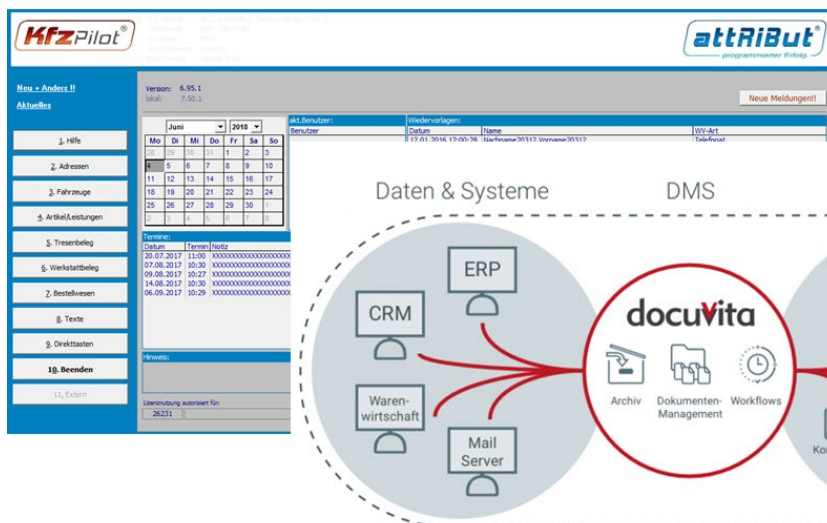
KfzPilot®

attRiBut®
programmierter Erfolg.

Neu + Anders !!
Aktuelles

Version: 6.95.1
lokal: 7.50.1

Neue Meldungen!!

1. Hilfe
2. Adressen
3. Fahrzeuge
4. Artikel/Leistungen
5. Tresenbeleg
6. Werkstattbeleg
7. Bestellwesen
8. Texte
9. Direkttasten
10. Beenden
11. Extern

Juni 2018

| Mo | Di | Mi | Do | Fr | Sa | So |
|---|---|---|---|---|---|---|
| 28 | 29 | 30 | 31 | 1 | 2 | 3 |
| 4 | 5 | 6 | 7 | 8 | 9 | 10 |
| 11 | 12 | 13 | 14 | 15 | 16 | 17 |
| 18 | 19 | 20 | 21 | 22 | 23 | 24 |
| 25 | 26 | 27 | 28 | 29 | 30 | 1 |
| 2 | 3 | 4 | 5 | 6 | 7 | 8 |

akt.Benutzer:
Benutzer

Wiedervorlagen:
| Datum | Name | WV-Art |
|---|---|---|
| 12.01.2016 12:00:28 | Nachname20312 Vorname20312 | Telefonat |

Termine:
| Datum | Termin | Notiz |
|---|---|---|
| 20.07.2017 | 11:00 | XXXXXXXXXXXXXXXXXX |
| 07.08.2017 | 10:30 | XXXXXXXXXXXXXXXXXX |
| 09.08.2017 | 10:27 | XXXXXXXXXXXXXXXXXX |
| 14.08.2017 | 10:30 | XXXXXXXXXXXXXXXXXX |
| 06.09.2017 | 10:29 | XXXXXXXXXXXXXXXXXX |

Hinweis:

Lizenznutzung autorisiert für:
26231

Daten & Systeme

DMS

ERP

CRM

Warenwirtschaft

Mail Server

docuvita

Archiv

Dokumenten-Management

Workflows

Ko